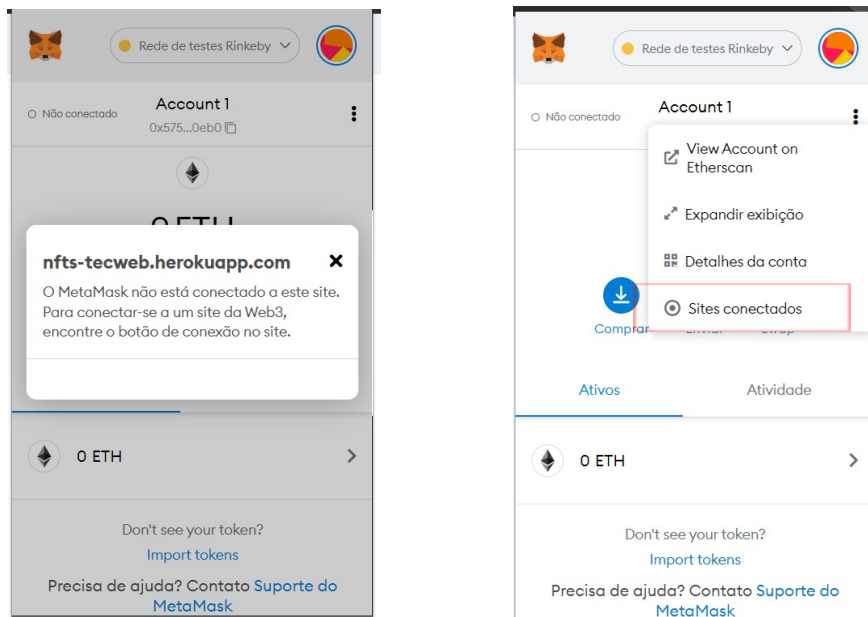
Rede de testes Rinkeby

Não conectado

Account 1

0x575...0eb0

0 ETH

nfts-tecweb.herokuapp.com

O MetaMask não está conectado a este site. Para conectar-se a um site da Web3, encontre o botão de conexão no site.

0 ETH

Don't see your token?

Import tokens

Precisa de ajuda? Contato Suporte do MetaMask

Rede de testes Rinkeby

Não conectado

Account 1

View Account on Etherscan

Expandir exibição

Detalhes da conta

Sites conectados

Comprar

Ativos

Atividade

0 ETH

Don't see your token?

Import tokens

Precisa de ajuda? Contato Suporte do MetaMask